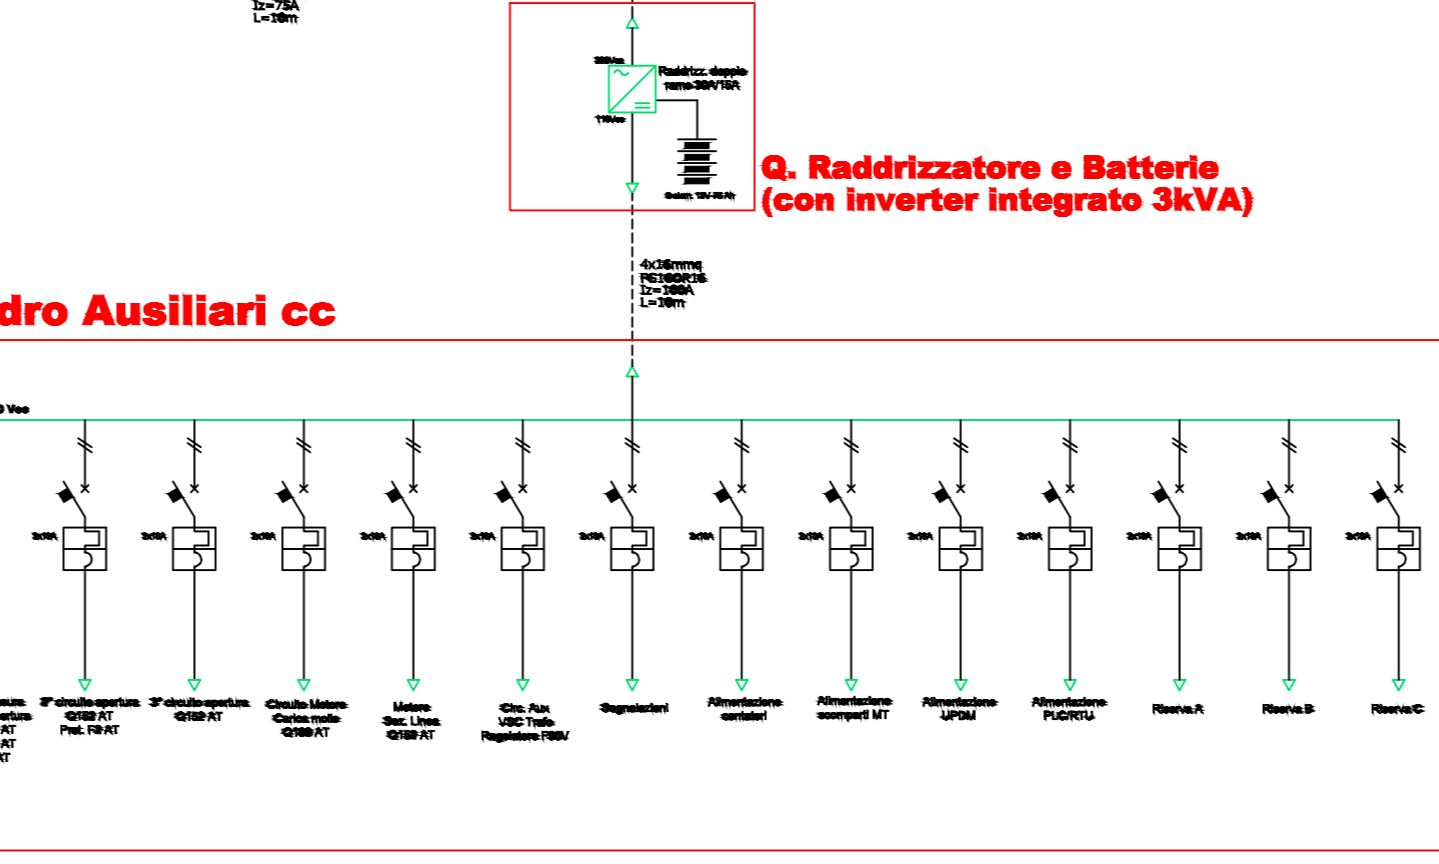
Iz=75A
L=10m

230Vac
Raddrizz. doppio ramo 30A/15A
110Vcc
Batterie 18V-75 Ah

Q. Raddrizzatore e Batterie
(con inverter integrato 3kVA)

4x16mmq
FG16OR16
Iz=100A
L=10m

dro Ausiliari cc

0 Vcc

2x10A
2x10A
2x10A
2x10A
2x10A
2x10A
2x10A
2x10A
2x10A
2x10A
2x10A
2x10A
2x10A

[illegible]
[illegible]
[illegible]
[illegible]

2° circuito apertura Q152 AT Prot. F8 AT

3° circuito apertura Q152 AT

Circuito Motore Carica molle Q100 AT

Motore Sez. Linea Q150 AT

Circ. Aux VSC Trafo Regolatore F80V

Segnalazioni

Alimentazione contatori

Alimentazione scomparti MT

Alimentazione UPDM

Alimentazione PLC/RTU

Riserva A

Riserva B

Riserva C